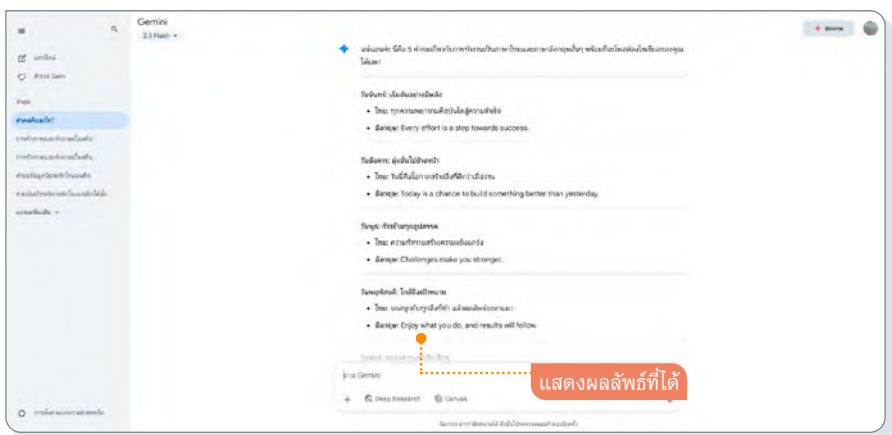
Gemini
2.5 Flash

แน่นอนค่ะ นี่คือ 5 คำคมภาษาไทยสำหรับการทำงานในภาษาไทยและภาษาอังกฤษ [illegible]

วันจันทร์: เริ่มต้นอย่างมีพลัง
• ไทย: ทุกความพยายามคือบันไดสู่ความสำเร็จ
• อังกฤษ: Every effort is a step towards success.

วันอังคาร: มุ่งมั่นไปข้างหน้า
• ไทย: วันนี้คือโอกาสสร้างสิ่งที่ดีกว่าเมื่อวาน
• อังกฤษ: Today is a chance to build something better than yesterday.

วันพุธ: ก้าวข้ามทุกอุปสรรค
• ไทย: ความท้าทายสร้างความแข็งแกร่ง
• อังกฤษ: Challenges make you stronger.

วันพฤหัสบดี: ใกล้ถึงเป้าหมาย
• ไทย: จงสนุกกับทุกสิ่งที่ทำ แล้วผลลัพธ์จะตามมา
• อังกฤษ: Enjoy what you do, and results will follow.

แสดงผลลัพธ์ที่ได้

ถาม Gemini
Deep Research
Canvas